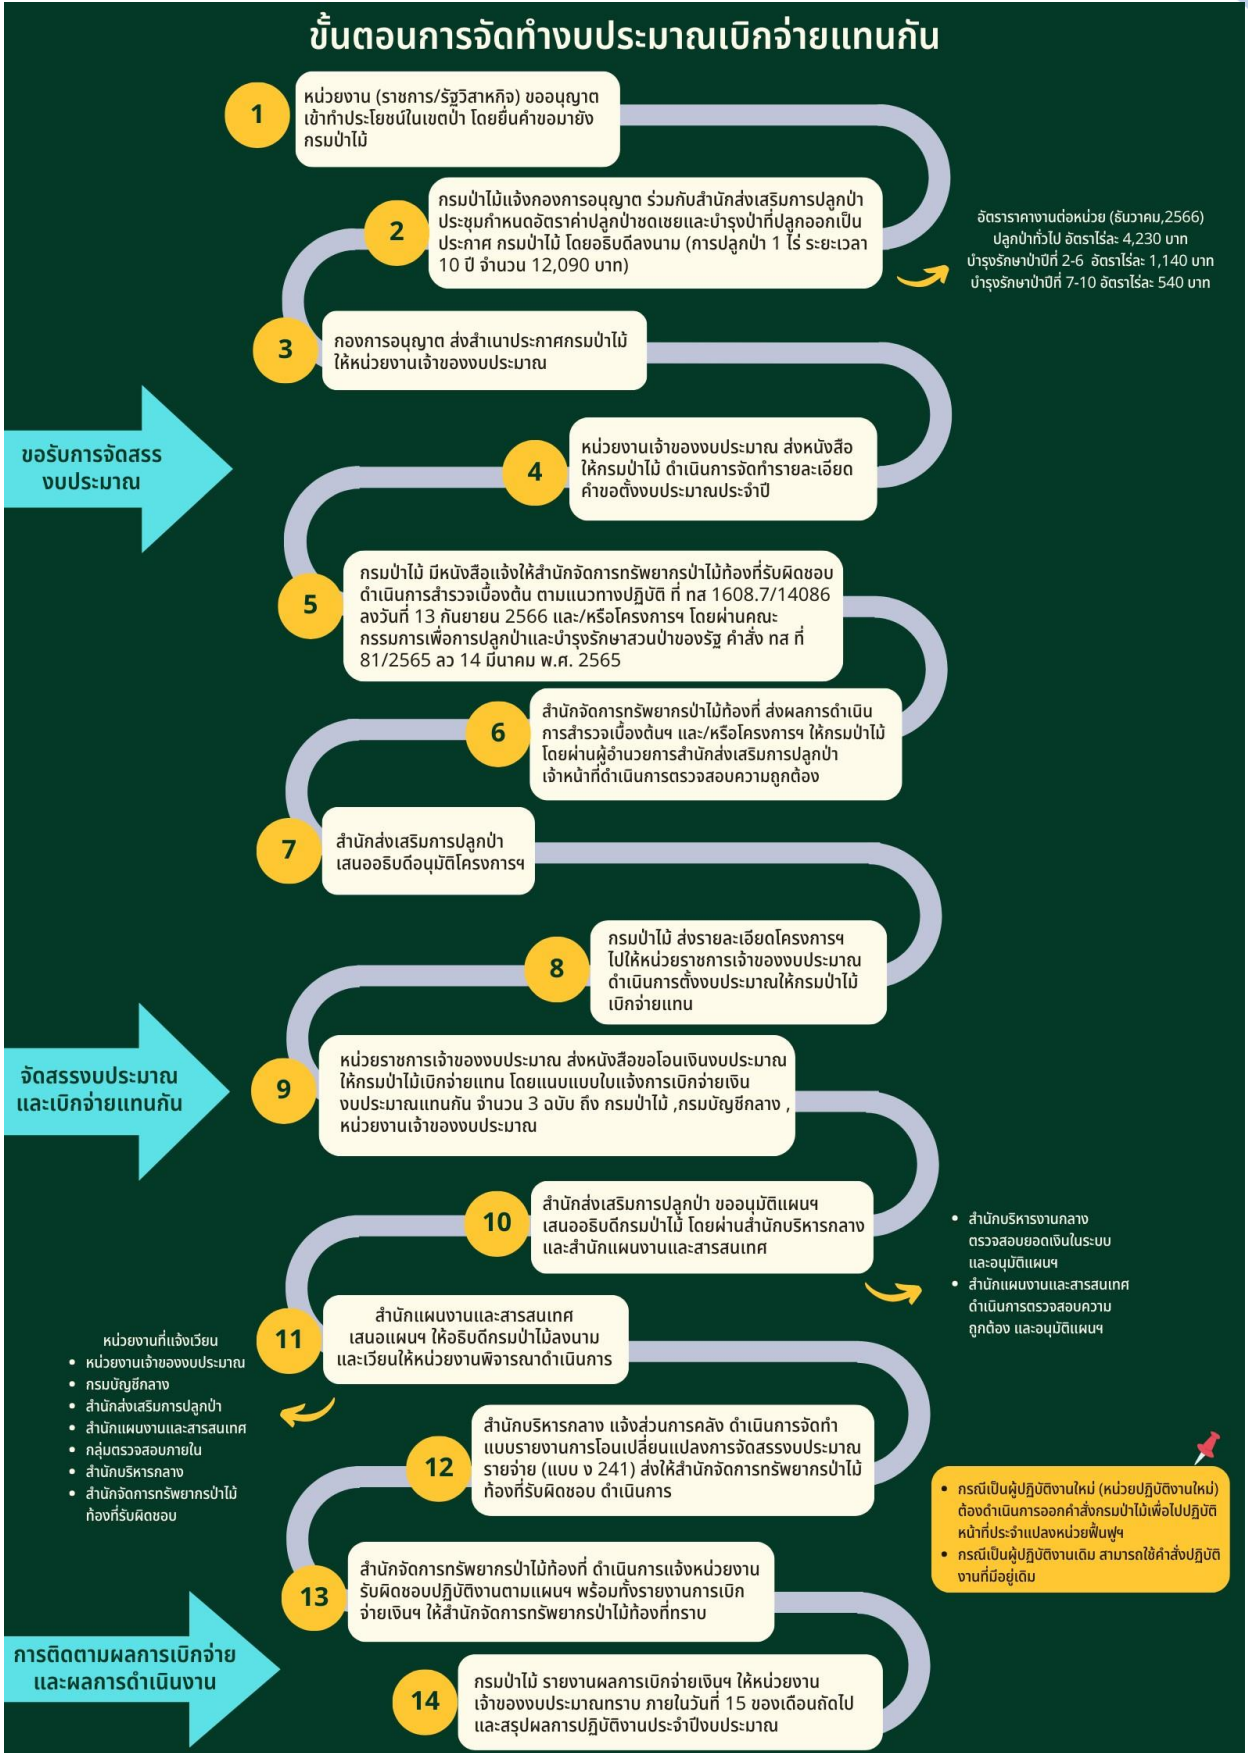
ขั้นตอนการจัดทำงบประมาณเบิกจ่ายแทนกัน

1
หน่วยงาน (ราชการ/รัฐวิสาหกิจ) ขออนุญาตเข้าทำประโยชน์ในเขตป่า โดยยื่นคำขอมายังกรมป่าไม้

2
กรมป่าไม้แจ้งกองการอนุญาต ร่วมกับสำนักส่งเสริมการปลูกป่า ประชุมกำหนดอัตราค่าปลูกป่าชดเชยและบำรุงป่าที่ปลูกออกเป็นประกาศ กรมป่าไม้ โดยอธิบดีลงนาม (การปลูกป่า 1 ไร่ ระยะเวลา 10 ปี จำนวน 12,090 บาท)

อัตราราคางานต่อหน่วย (ธันวาคม,2566)
ปลูกป่าทั่วไป อัตราไร่ละ 4,230 บาท
บำรุงรักษาป่าปีที่ 2-6 อัตราไร่ละ 1,140 บาท
บำรุงรักษาป่าปีที่ 7-10 อัตราไร่ละ 540 บาท

3
กองการอนุญาต ส่งสำเนาประกาศกรมป่าไม้ให้หน่วยงานเจ้าของงบประมาณ

ขอรับการจัดสรรงบประมาณ

4
หน่วยงานเจ้าของงบประมาณ ส่งหนังสือให้กรมป่าไม้ ดำเนินการจัดทำรายละเอียดคำขอตั้งงบประมาณประจำปี

5
กรมป่าไม้ มีหนังสือแจ้งให้สำนักจัดการทรัพยากรป่าไม้ท้องที่รับผิดชอบดำเนินการสำรวจเบื้องต้น ตามแนวทางปฏิบัติ ที่ ทส 1608.7/14086 ลงวันที่ 13 กันยายน 2566 และ/หรือโครงการฯ โดยผ่านคณะกรรมการเพื่อการปลูกป่าและบำรุงรักษาสวนป่าของรัฐ คำสั่ง ทส ที่ 81/2565 ลว 14 มีนาคม พ.ศ. 2565

6
สำนักจัดการทรัพยากรป่าไม้ท้องที่ ส่งผลการดำเนินการสำรวจเบื้องต้นฯ และ/หรือโครงการฯ ให้กรมป่าไม้ โดยผ่านผู้อำนวยการสำนักส่งเสริมการปลูกป่า เจ้าหน้าที่ดำเนินการตรวจสอบความถูกต้อง

7
สำนักส่งเสริมการปลูกป่า เสนออธิบดีอนุมัติโครงการฯ

8
กรมป่าไม้ ส่งรายละเอียดโครงการฯ ไปให้หน่วยราชการเจ้าของงบประมาณดำเนินการตั้งงบประมาณให้กรมป่าไม้เบิกจ่ายแทน

จัดสรรงบประมาณและเบิกจ่ายแทนกัน

9
หน่วยราชการเจ้าของงบประมาณ ส่งหนังสือขอโอนเงินงบประมาณให้กรมป่าไม้เบิกจ่ายแทน โดยแนบแบบใบแจ้งการเบิกจ่ายเงินงบประมาณแทนกัน จำนวน 3 ฉบับ ถึง กรมป่าไม้ ,กรมบัญชีกลาง , หน่วยงานเจ้าของงบประมาณ

10
สำนักส่งเสริมการปลูกป่า ขออนุมัติแผนฯ เสนออธิบดีกรมป่าไม้ โดยผ่านสำนักบริหารกลาง และสำนักแผนงานและสารสนเทศ

• สำนักบริหารงานกลาง ตรวจสอบยอดเงินในระบบ และอนุมัติแผนฯ
• สำนักแผนงานและสารสนเทศ ดำเนินการตรวจสอบความถูกต้อง และอนุมัติแผนฯ

11
สำนักแผนงานและสารสนเทศ เสนอแผนฯ ให้อธิบดีกรมป่าไม้ลงนาม และเวียนให้หน่วยงานพิจารณาดำเนินการ

หน่วยงานที่แจ้งเวียน
• หน่วยงานเจ้าของงบประมาณ
• กรมบัญชีกลาง
• สำนักส่งเสริมการปลูกป่า
• สำนักแผนงานและสารสนเทศ
• กลุ่มตรวจสอบภายใน
• สำนักบริหารกลาง
• สำนักจัดการทรัพยากรป่าไม้ท้องที่รับผิดชอบ

12
สำนักบริหารกลาง แจ้งส่วนการคลัง ดำเนินการจัดทำแบบรายงานการโอนเปลี่ยนแปลงการจัดสรรงบประมาณรายจ่าย (แบบ ง 241) ส่งให้สำนักจัดการทรัพยากรป่าไม้ท้องที่รับผิดชอบ ดำเนินการ

• กรณีเป็นผู้ปฏิบัติงานใหม่ (หน่วยปฏิบัติงานใหม่) ต้องดำเนินการออกคำสั่งกรมป่าไม้เพื่อไปปฏิบัติหน้าที่ประจำแปลงหน่วยฟื้นฟูฯ
• กรณีเป็นผู้ปฏิบัติงานเดิม สามารถใช้คำสั่งปฏิบัติงานที่มีอยู่เดิม

13
สำนักจัดการทรัพยากรป่าไม้ท้องที่ ดำเนินการแจ้งหน่วยงานรับผิดชอบปฏิบัติงานตามแผนฯ พร้อมทั้งรายงานการเบิกจ่ายเงินฯ ให้สำนักจัดการทรัพยากรป่าไม้ท้องที่ทราบ

การติดตามผลการเบิกจ่ายและผลการดำเนินงาน

14
กรมป่าไม้ รายงานผลการเบิกจ่ายเงินฯ ให้หน่วยงานเจ้าของงบประมาณทราบ ภายในวันที่ 15 ของเดือนถัดไป และสรุปผลการปฏิบัติงานประจำปีงบประมาณ